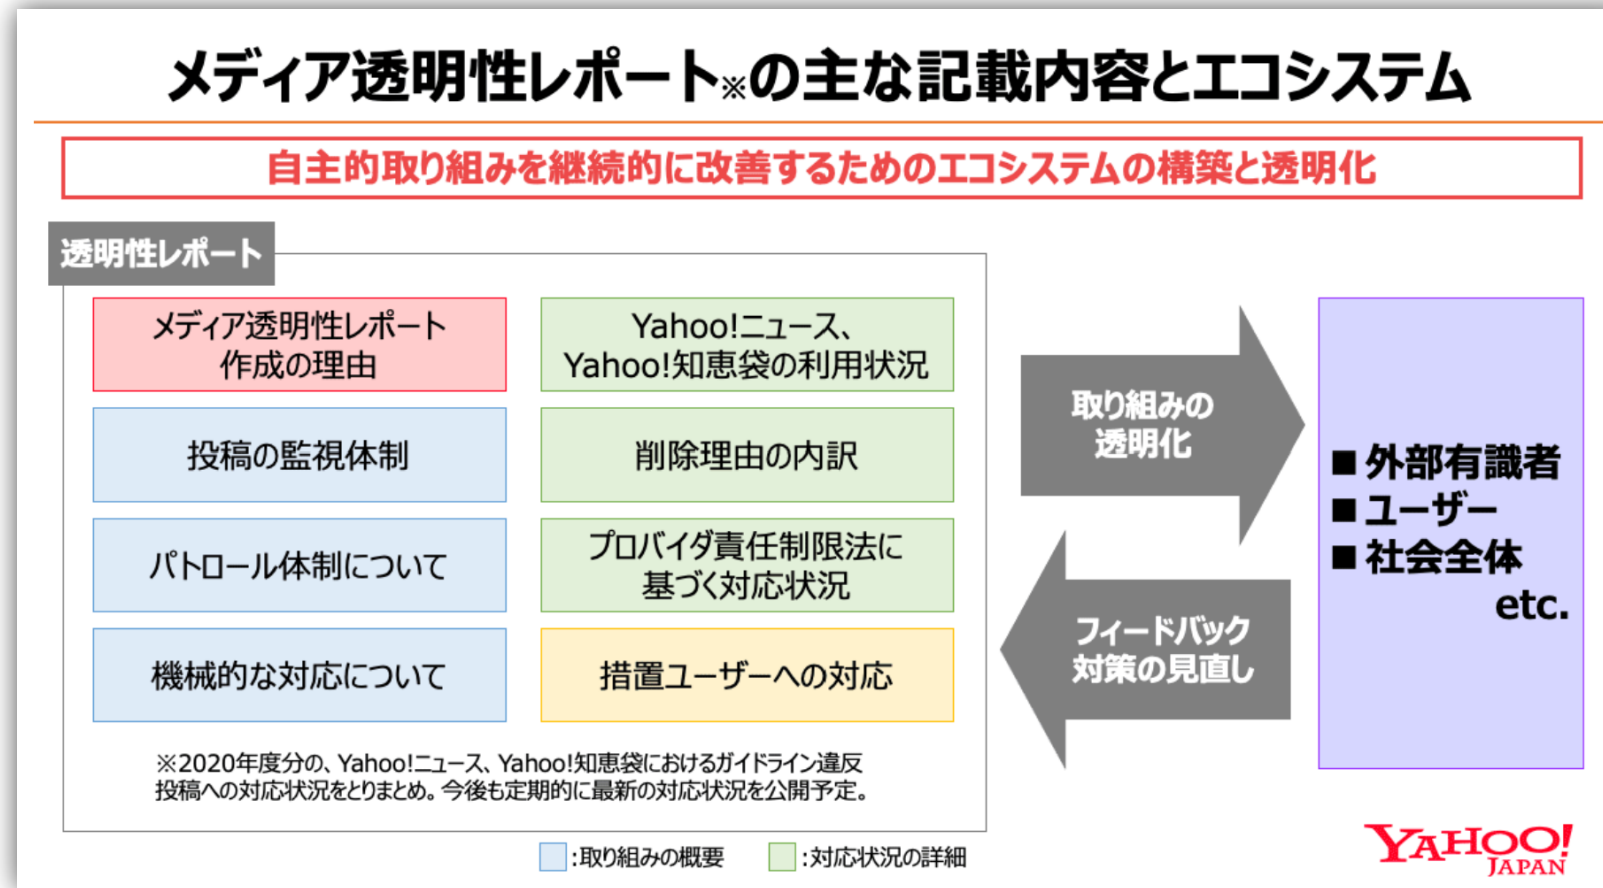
メディア透明性レポート※の主な記載内容とエコシステム

自主的取り組みを継続的に改善するためのエコシステムの構築と透明化

透明性レポート

メディア透明性レポート作成の理由

Yahoo!ニュース、Yahoo!知恵袋の利用状況

投稿の監視体制

削除理由の内訳

パトロール体制について

プロバイダ責任制限法に基づく対応状況

機械的な対応について

措置ユーザーへの対応

※2020年度分の、Yahoo!ニュース、Yahoo!知恵袋におけるガイドライン違反投稿への対応状況をとりまとめ。今後も定期的に最新の対応状況を公開予定。

取り組みの透明化

フィードバック対策の見直し

■外部有識者
■ユーザー
■社会全体
etc.

:取り組みの概要 :対応状況の詳細

YAHOO! JAPAN